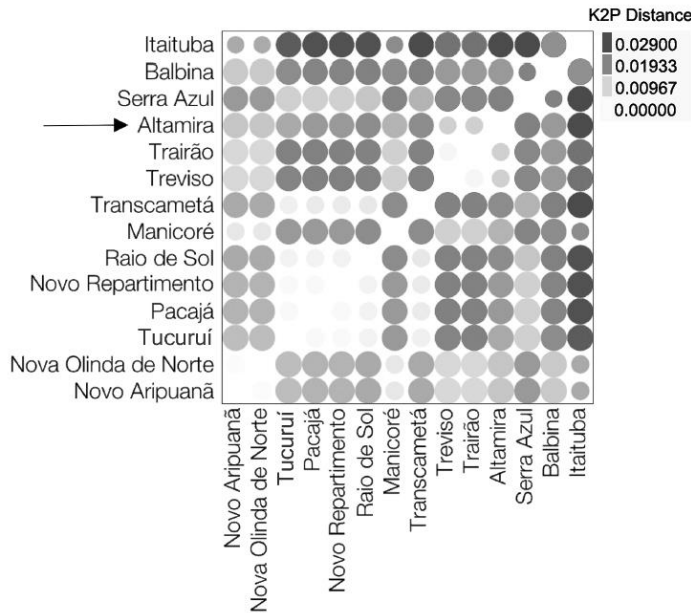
K2P Distance

0.02900
0.01933
0.00967
0.00000

Itaituba
Balbina
Serra Azul
Altamira
Trairão
Treviso
Transcametá
Manicoré
Raio de Sol
Novo Repartimento
Pacajá
Tucuruí
Nova Olinda de Norte
Novo Aripuanã

Novo Aripuanã
Nova Olinda de Norte
Tucuruí
Pacajá
Novo Repartimento
Raio de Sol
Manicoré
Transcametá
Treviso
Trairão
Altamira
Serra Azul
Balbina
Itaituba